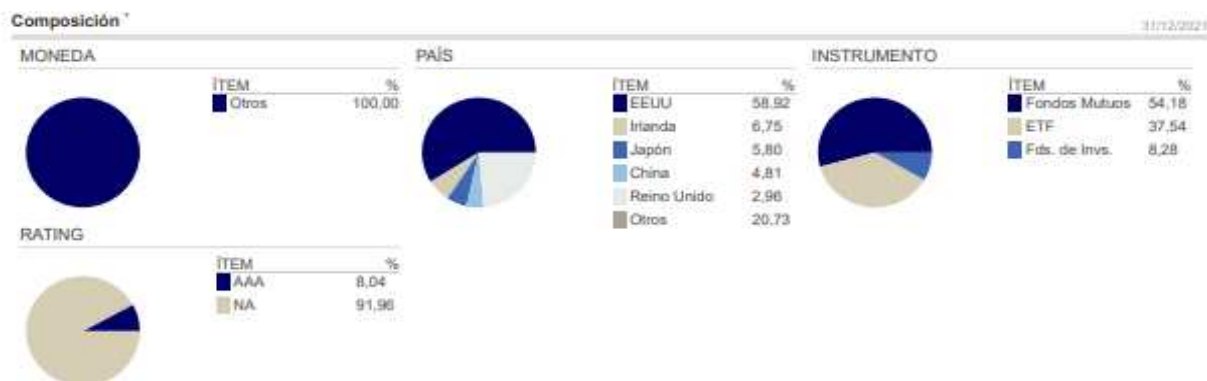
Composición *

31/12/2021

MONEDA

| ÍTEM | % |
|---|---|
| Otros | 100,00 |

PAÍS

| ÍTEM | % |
|---|---|
| EEUU | 58,92 |
| Irlanda | 6,75 |
| Japón | 5,80 |
| China | 4,81 |
| Reino Unido | 2,96 |
| Otros | 20,73 |

INSTRUMENTO

| ÍTEM | % |
|---|---|
| Fondos Mutuos | 54,18 |
| ETF | 37,54 |
| Fds. de Invs. | 8,28 |

RATING

| ÍTEM | % |
|---|---|
| AAA | 8,04 |
| NA | 91,96 |